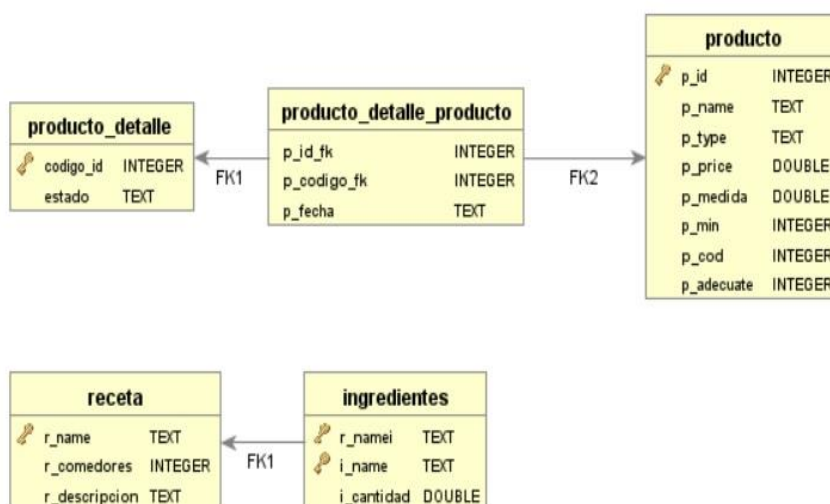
producto_detalle

| codigo_id | INTEGER |
|---|---|
| estado | TEXT |

FK1

producto_detalle_producto

| p_id_fk | INTEGER |
|---|---|
| p_codigo_fk | INTEGER |
| p_fecha | TEXT |

FK2

producto

| p_id | INTEGER |
|---|---|
| p_name | TEXT |
| p_type | TEXT |
| p_price | DOUBLE |
| p_medida | DOUBLE |
| p_min | INTEGER |
| p_cod | INTEGER |
| p_adecuate | INTEGER |

receta

| r_name | TEXT |
|---|---|
| r_comedores | INTEGER |
| r_descripcion | TEXT |

FK1

ingredientes

| r_namei | TEXT |
|---|---|
| i_name | TEXT |
| i_cantidad | DOUBLE |